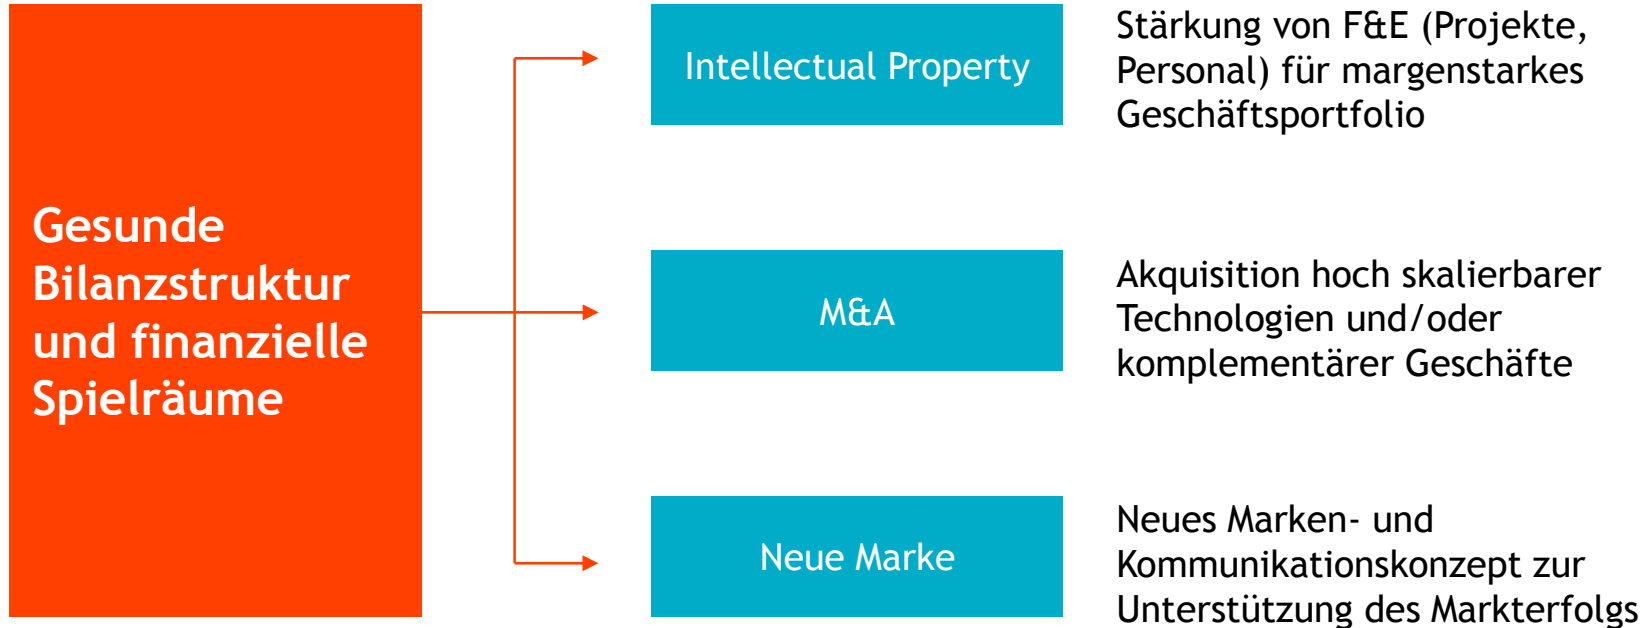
Gesunde Bilanzstruktur und finanzielle Spielräume

Intellectual Property

Stärkung von F&E (Projekte, Personal) für margenstarkes Geschäftsportfolio

M&A

Akquisition hoch skalierbarer Technologien und/oder komplementärer Geschäfte

Neue Marke

Neues Marken- und Kommunikationskonzept zur Unterstützung des Markterfolgs